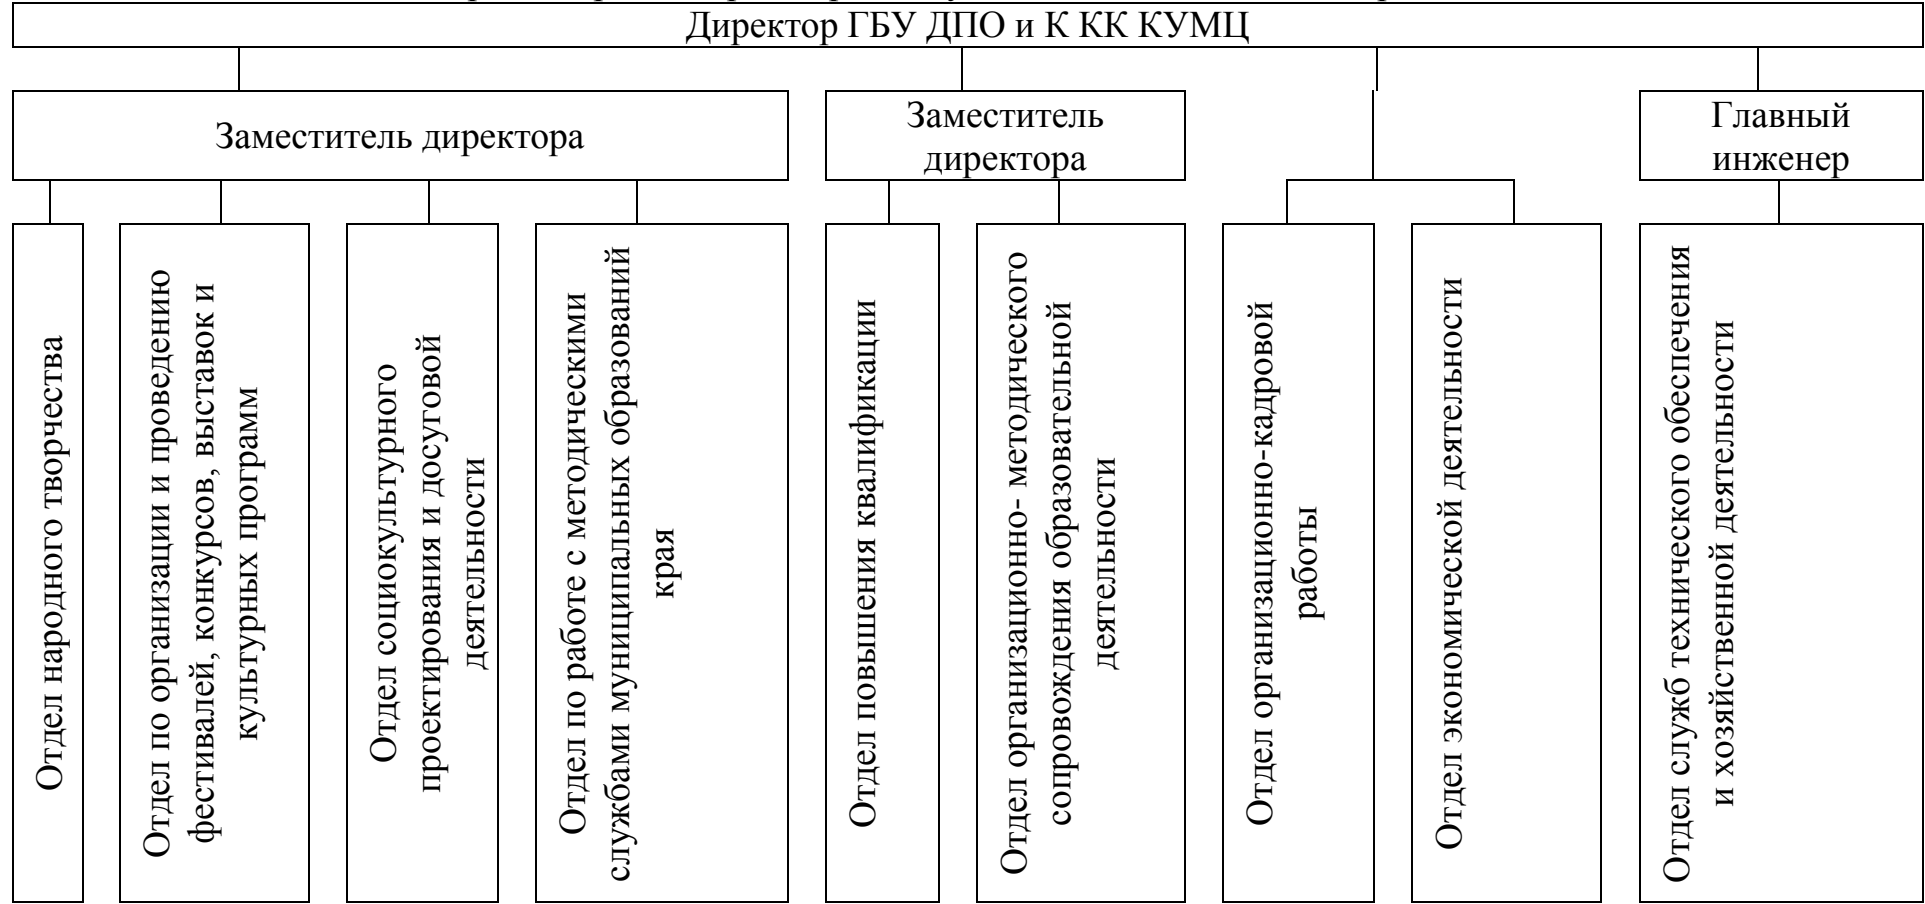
Директор ГБУ ДПО и К КК КУМЦ

Заместитель директора

Заместитель директора

Главный инженер

Отдел народного творчества

Отдел по организации и проведению фестивалей, конкурсов, выставок и культурных программ

Отдел социокультурного проектирования и досуговой деятельности

Отдел по работе с методическими службами муниципальных образований края

Отдел повышения квалификации

Отдел организационно- методического сопровождения образовательной деятельности

Отдел организационно-кадровой работы

Отдел экономической деятельности

Отдел служб технического обеспечения и хозяйственной деятельности